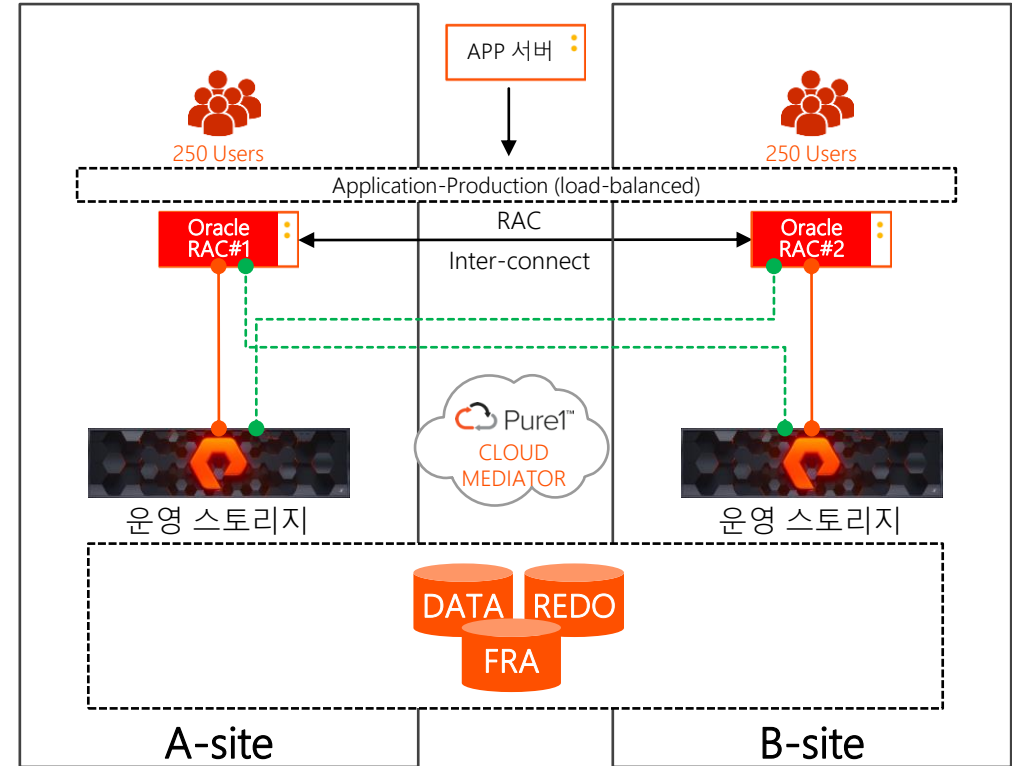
APP 서버

250 Users

250 Users

Application-Production (load-balanced)

Oracle RAC#1

RAC

Inter-connect

Oracle RAC#2

Pure1™

CLOUD MEDIATOR

운영 스토리지

운영 스토리지

DATA

REDO

FRA

A-site

B-site